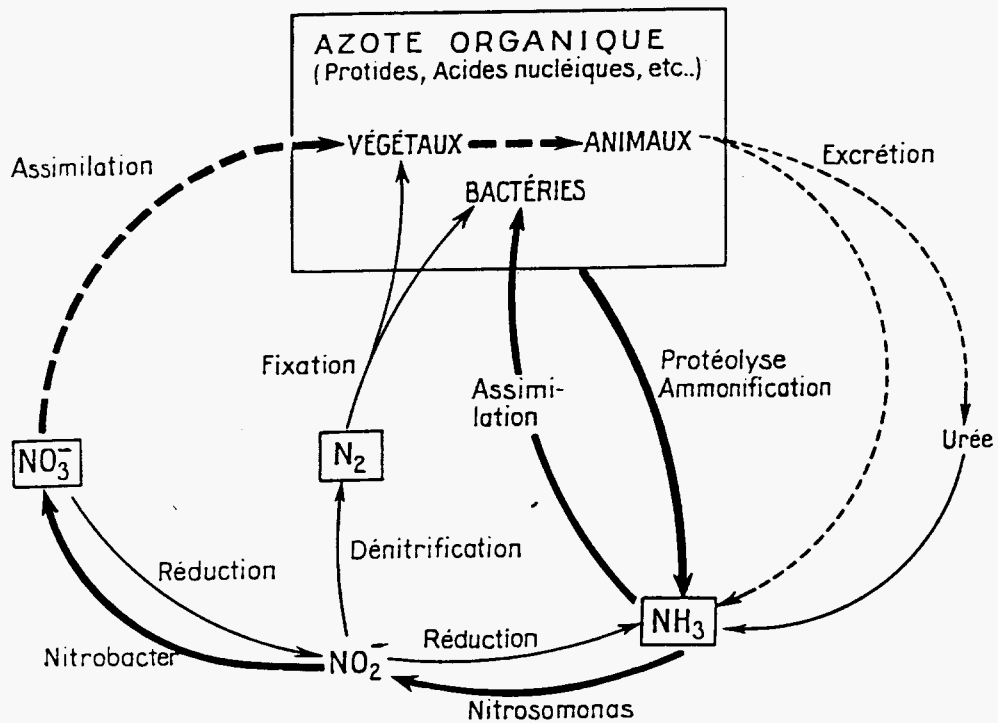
AZOTE ORGANIQUE
(Protides, Acides nucléiques, etc..)

VÉGÉTAUX

ANIMAUX

BACTÉRIES

Assimilation

Excrétion

Fixation

Assimilation

Protéolyse
Ammonification

$NO_3^-$

$N_2$

Urée

Dénitrification

Réduction

Réduction

$NH_3$

Nitrobacter

$NO_2$

Nitrosomonas